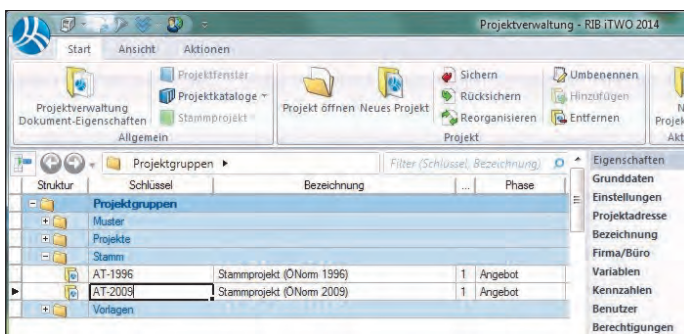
Projektverwaltung - RIB iTWO 2014

Start Ansicht Aktionen

Projektverwaltung Dokument-Eigenschaften
Projektfenster
Projektkataloge
Stammprojekt
Allgemein

Projekt öffnen Neues Projekt
Sichern
Rücksichern
Reorganisieren
Umbenennen
Hinzufügen
Entfernen
Projekt

Projektgruppen ▸

Filter (Schlüssel, Bezeichnung)

| Struktur | Schlüssel | Bezeichnung | ... | Phase |
|---|---|---|---|---|
| | Projektgruppen | | | |
| | Muster | | | |
| | Projekte | | | |
| | Stamm | | | |
| | AT-1996 | Stammprojekt (ÖNorm 1996) | 1 | Angebot |
| | AT-2009 | Stammprojekt (ÖNorm 2009) | 1 | Angebot |
| | Vorlagen | | | |

Eigenschaften
Grunddaten
Einstellungen
Projektadresse
Bezeichnung
Firma/Büro
Variablen
Kennzahlen
Benutzer
Berechtigungen